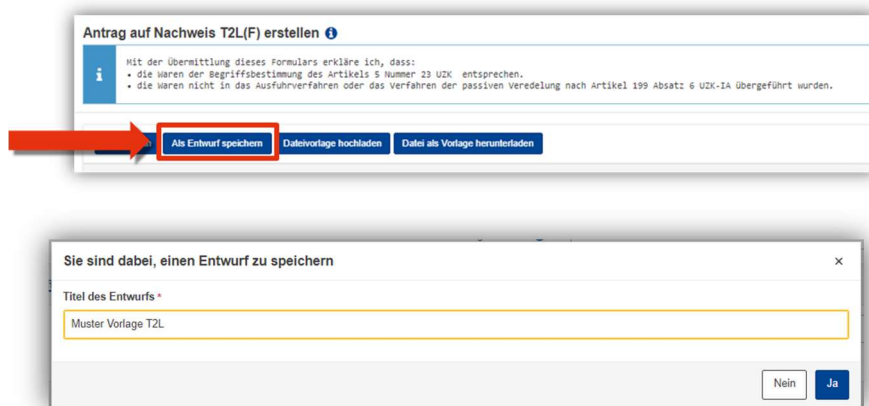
Antrag auf Nachweis T2L(F) erstellen

Mit der Übermittlung dieses Formulars erkläre ich, dass:
• die Waren der Begriffsbestimmung des Artikels 5 Nummer 23 UZK entsprechen.
• die Waren nicht in das Ausfuhrverfahren oder das Verfahren der passiven Veredelung nach Artikel 199 Absatz 6 UZK-IA übergeführt wurden.

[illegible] Als Entwurf speichern Dateivorlage hochladen Datei als Vorlage herunterladen

Sie sind dabei, einen Entwurf zu speichern ×

Titel des Entwurfs *

Muster Vorlage T2L

Nein Ja